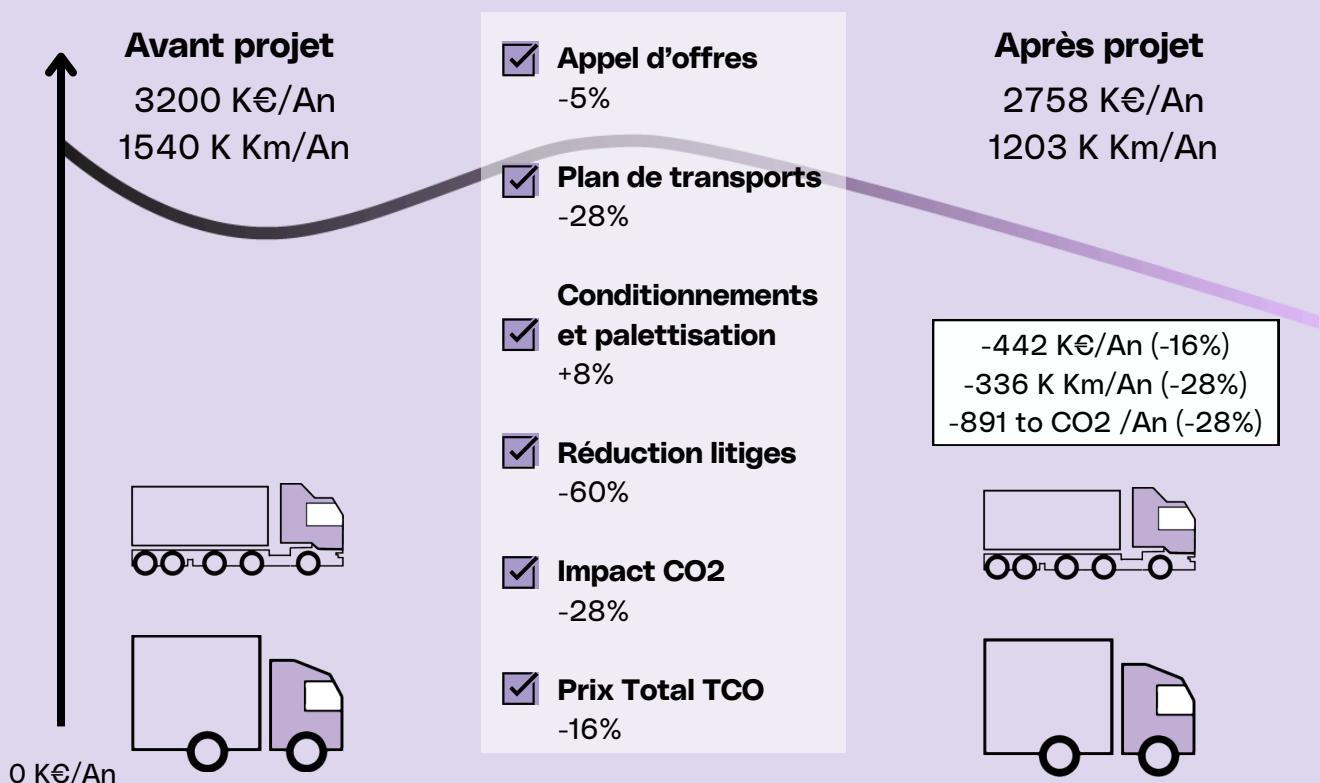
Avant projet
3200 K€/An
1540 K Km/An

Appel d'offres
-5%

Plan de transports
-28%

Conditionnements et palettisation
+8%

Réduction litiges
-60%

Impact CO2
-28%

Prix Total TCO
-16%

Après projet
2758 K€/An
1203 K Km/An

-442 K€/An (-16%)
-336 K Km/An (-28%)
-891 to CO2 /An (-28%)

0 K€/An